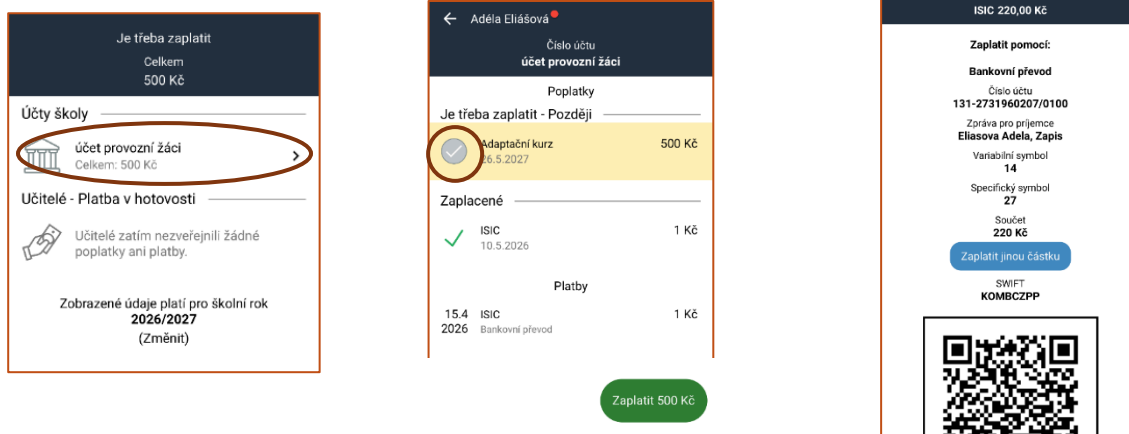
Je třeba zaplatit
Celkem
500 Kč

Účty školy

účet provozní žáci
Celkem: 500 Kč

Učitelé - Platba v hotovosti

Učitelé zatím nezveřejnili žádné poplatky ani platby.

Zobrazené údaje platí pro školní rok
2026/2027
(Změnit)

Adéla Eliášová

Číslo účtu
účet provozní žáci

Poplatky
Je třeba zaplatit - Později

Adaptační kurz
26.5.2026
500 Kč

Zaplacené

ISIC
10.5.2026
1 Kč

Platby

15.4
2026
ISIC
Bankovní převod
1 Kč

Zaplatit 500 Kč

ISIC 220,00 Kč

Zaplatit pomocí:

Bankovní převod

Číslo účtu
131-2731960207/0100

Zpráva pro příjemce
Eliasova Adela, Zapis

Variabilní symbol
14

Specifický symbol
27

Součet
220 Kč

Zaplatit jinou částku

SWIFT
KOMBCZPP